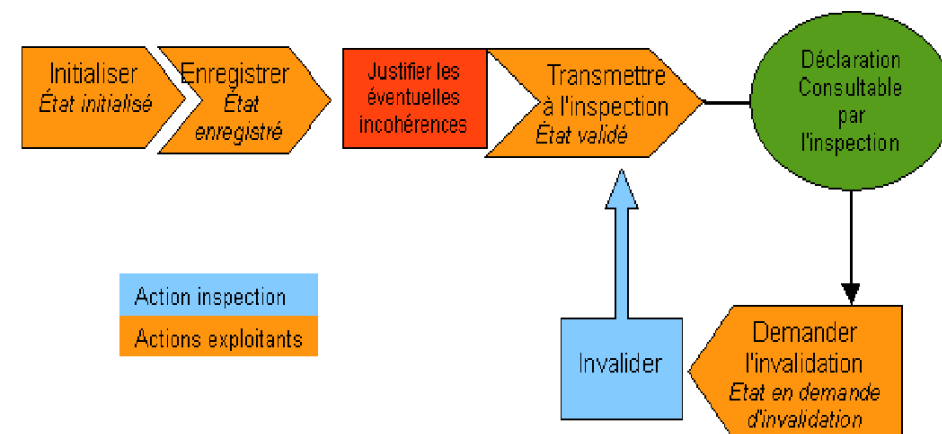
Initialiser
État initialisé

Enregistrer
État enregistré

Justifier les éventuelles incohérences

Transmettre à l'inspection
État validé

Déclaration Consultable par l'inspection

Action inspection
Actions exploitants

Invalider

Demander l'invalidation
État en demande d'invalidation